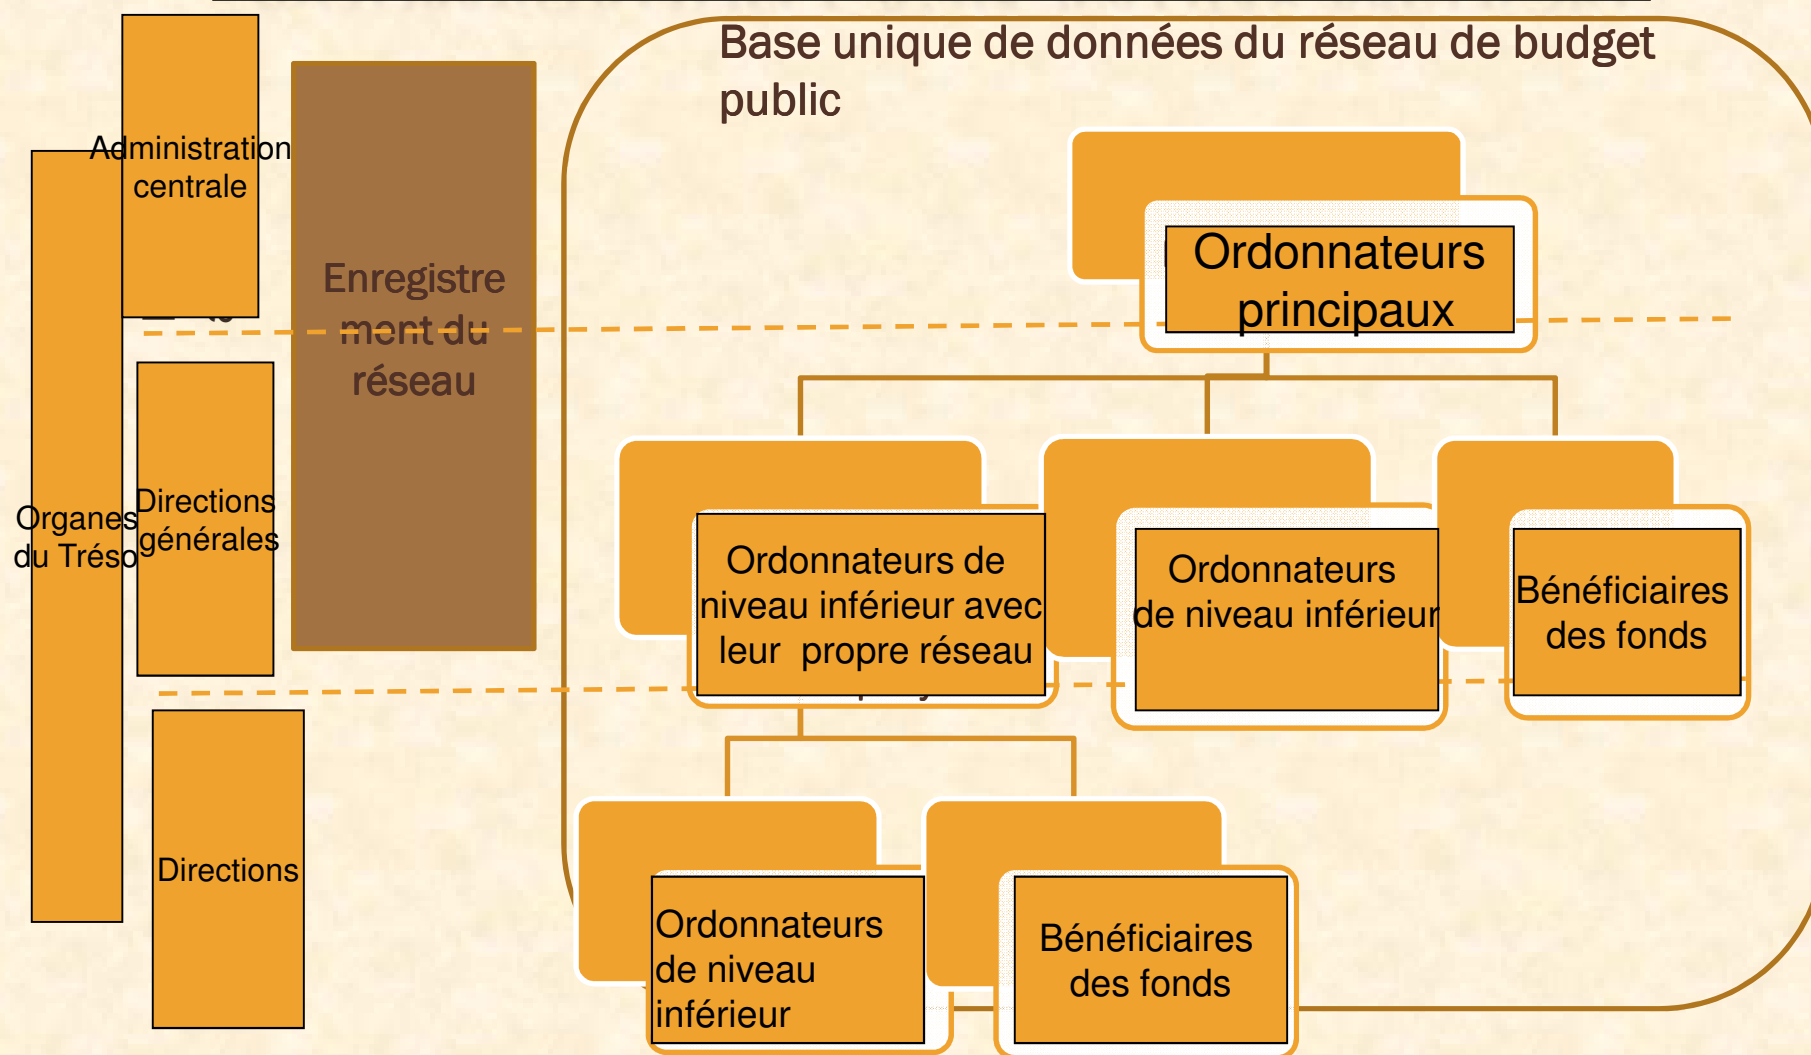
Base unique de données du réseau de budget public

Administration centrale

Enregistrement du réseau

Ordonnateurs principaux

Organes du Tréso

Directions générales

Ordonnateurs de niveau inférieur avec leur propre réseau

Ordonnateurs de niveau inférieur

Bénéficiaires des fonds

Directions

Ordonnateurs de niveau inférieur

Bénéficiaires des fonds